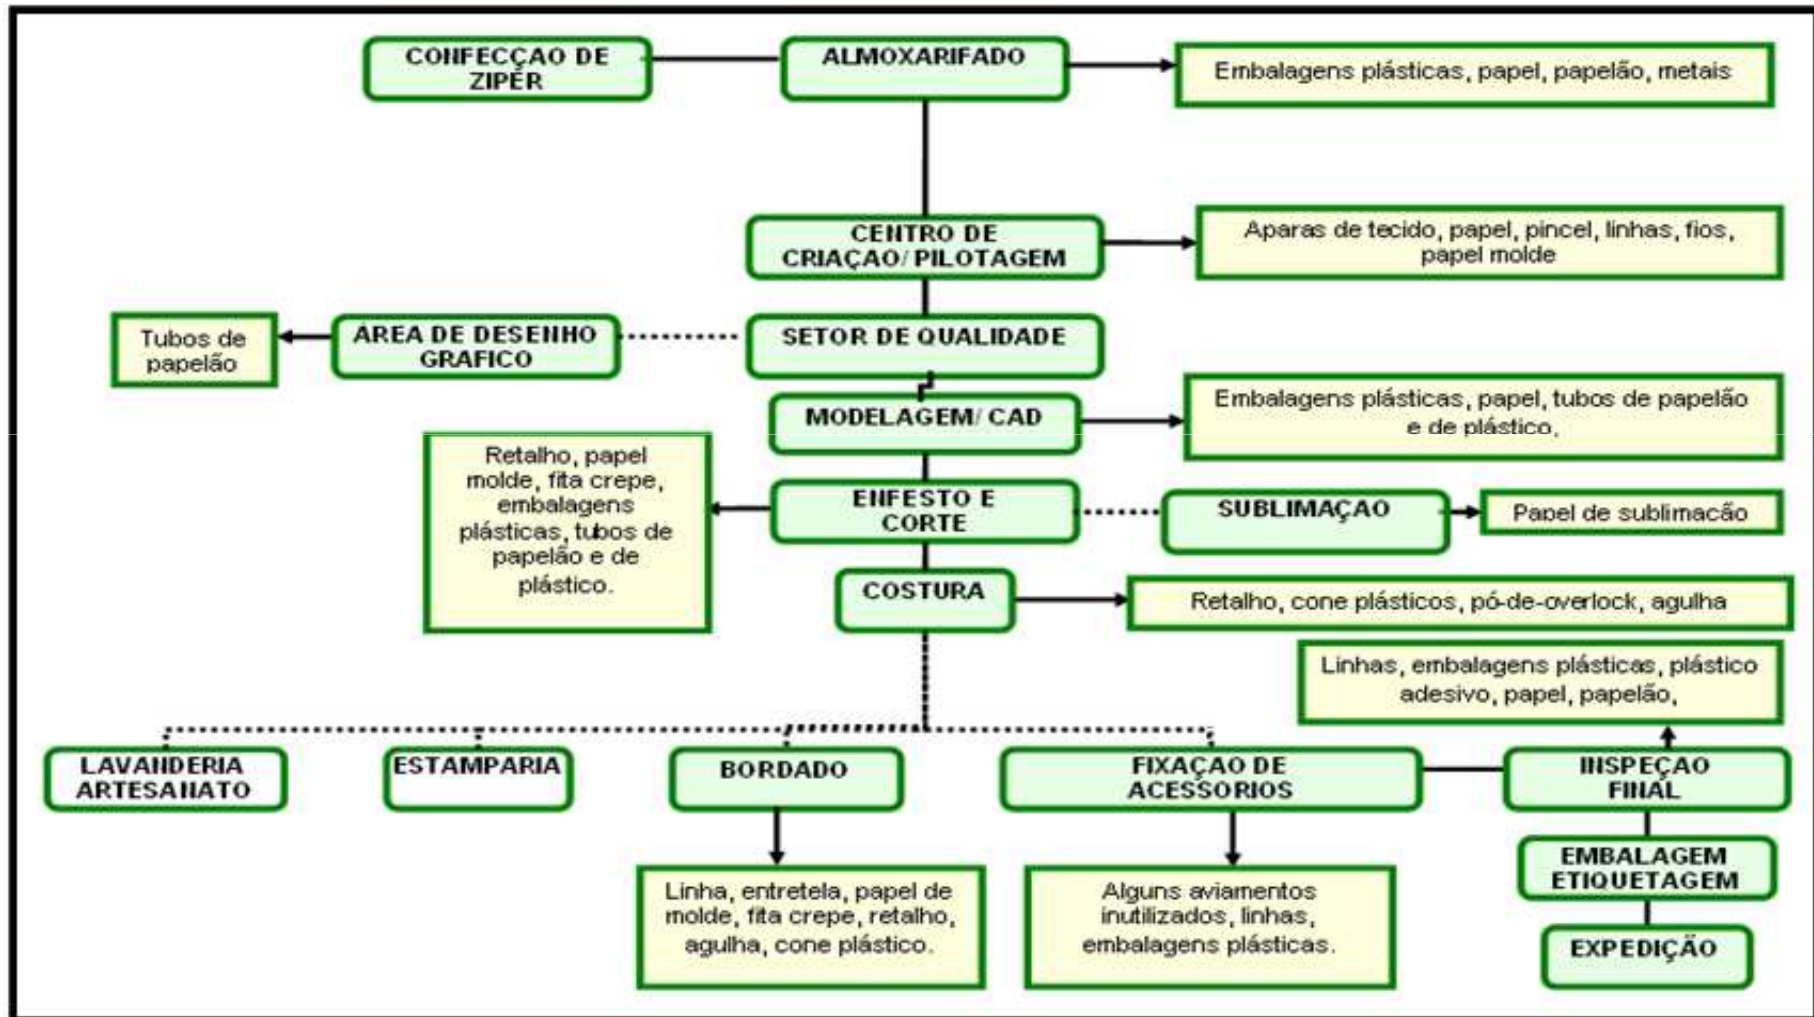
CONFECÇÃO DE ZIPER

ALMOXARIFADO

Embalagens plásticas, papel, papelão, metais

CENTRO DE CRIAÇÃO/ PILOTAGEM

Aparas de tecido, papel, pincel, linhas, fios, papel molde

Tubos de papelão

AREA DE DESENHO GRAFICO

SETOR DE QUALIDADE

MODELAGEM/ CAD

Embalagens plásticas, papel, tubos de papelão e de plástico.

Retalho, papel molde, fita crepe, embalagens plásticas, tubos de papelão e de plástico.

ENFESTO E CORTE

SUBLIMAÇÃO

Papel de sublimação

COSTURA

Retalho, cone plásticos, pó-de-overlock, agulha

Linhas, embalagens plásticas, plástico adesivo, papel, papelão,

LAVANDERIA ARTESANATO

ESTAMPARIA

BORDADO

FIXAÇÃO DE ACESSÓRIOS

INSPEÇÃO FINAL

EMBALAGEM ETIQUETAGEM

Linha, entretela, papel de molde, fita crepe, retalho, agulha, cone plástico.

Alguns aviamentos inutilizados, linhas, embalagens plásticas.

EXPEDIÇÃO